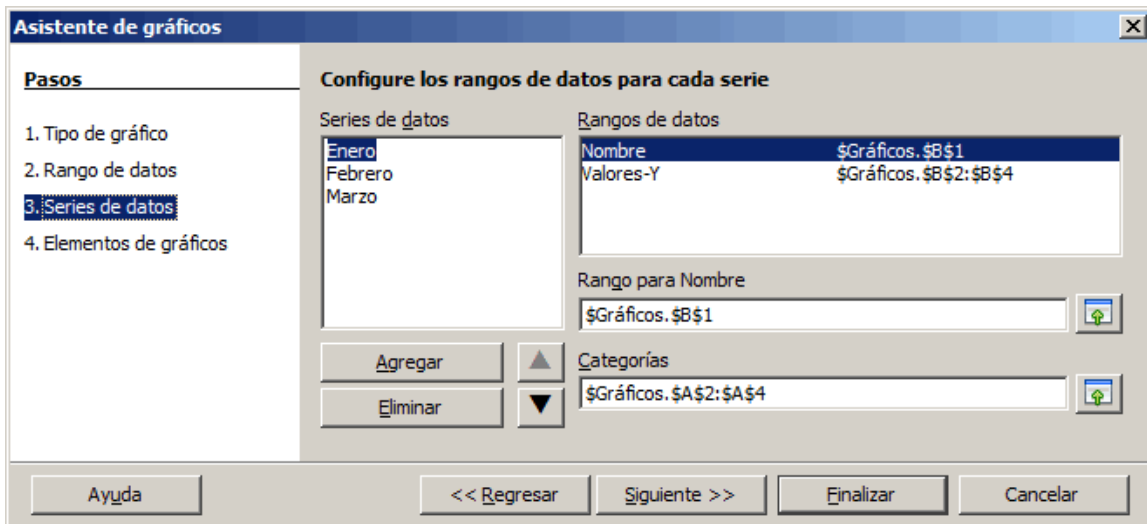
Asistente de gráficos

Pasos

1. Tipo de gráfico
2. Rango de datos
3. Series de datos
4. Elementos de gráficos

Configure los rangos de datos para cada serie

Series de datos

Enero
Febrero
Marzo

Agregar
Eliminar

Rangos de datos

| Nombre | \$Gráficos.\$B\$1 |
|---|---|
| Valores-Y | \$Gráficos.\$B\$2:\$B\$4 |

Rango para Nombre

\$Gráficos.\$B\$1

Categorías

\$Gráficos.\$A\$2:\$A\$4

Ayuda
<< Regresar
Siguiente >>
Finalizar
Cancelar